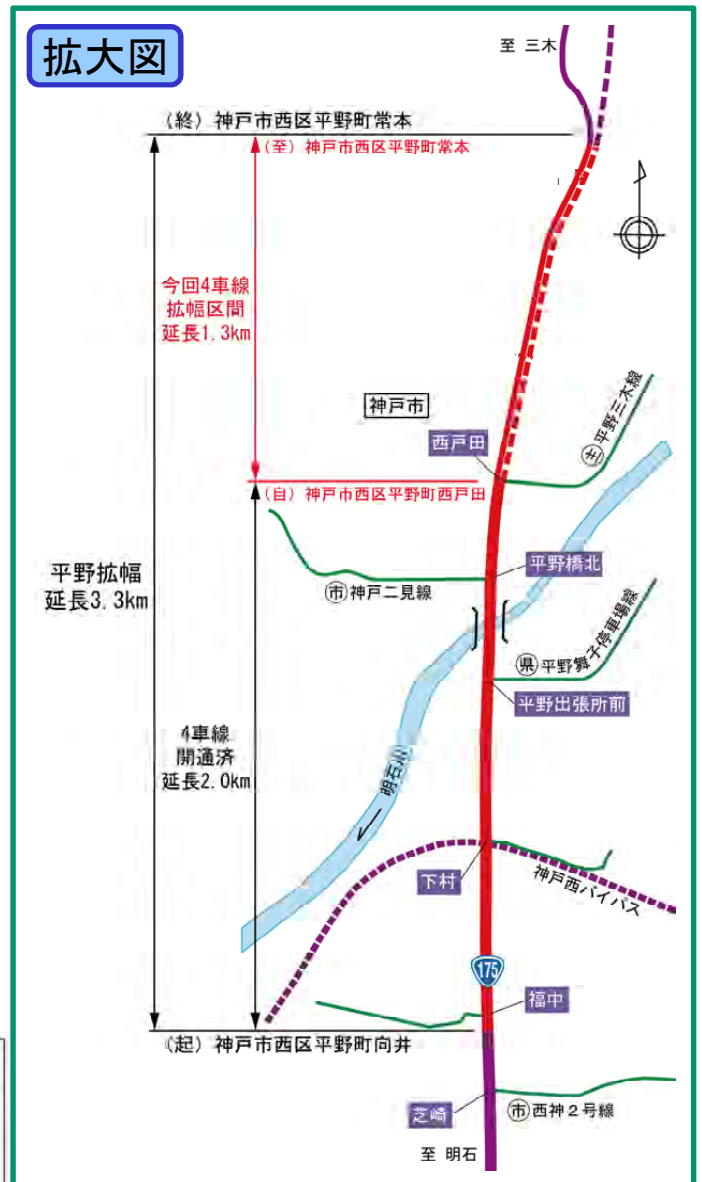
拡大図

至 三木

（終）神戸市西区平野町常本

（至）神戸市西区平野町常本

今回4車線
拡幅区間
延長1.3km

神戸市

主 平野三木線

西戸田

（自）神戸市西区平野町西戸田

平野拡幅
延長3.3km

平野橋北

市 神戸二見線

県 平野賀子停車場線

平野出張所前

4車線
開通済
延長2.0km

明石川

下村

神戸西バイパス

175

福中

（起）神戸市西区平野町向井

芝崎

市 西神２号線

至 明石